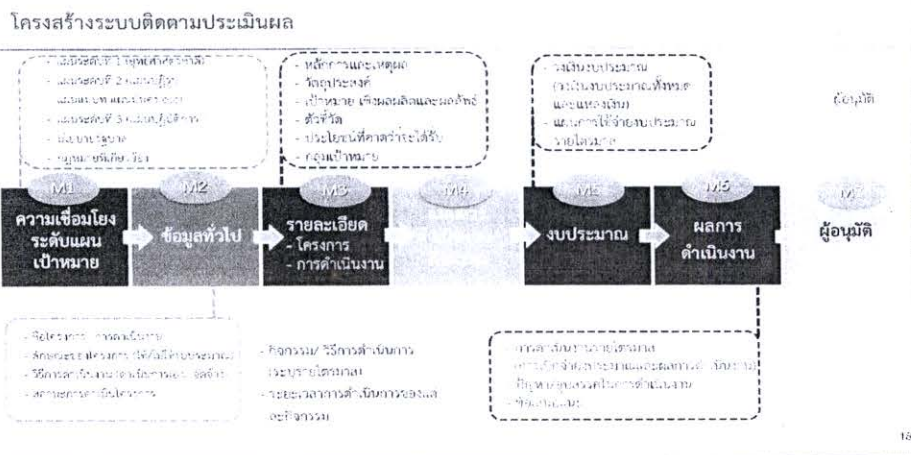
โครงสร้างระบบติดตามประเมินผล

- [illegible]
- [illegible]
- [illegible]
- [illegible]
- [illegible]
- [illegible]

- หลักการและเหตุผล
- วัตถุประสงค์
- เป้าหมาย เชิงผลผลิตและผลลัพธ์
- ตัวชี้วัด
- ประโยชน์ที่คาดว่าจะได้รับ
- กลุ่มเป้าหมาย

- วงเงินงบประมาณ (วงเงินงบประมาณทั้งหมด และแหล่งเงิน)
- แผนการใช้จ่ายงบประมาณ รายไตรมาส

ผู้อนุมัติ

M1
ความเชื่อมโยง ระดับแผน เป้าหมาย

M2
ข้อมูลทั่วไป

M3
รายละเอียด
- โครงการ
- การดำเนินงาน

M4

M5
งบประมาณ

M5
ผลการ ดำเนินงาน

M7
ผู้อนุมัติ

- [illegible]
- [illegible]
- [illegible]
- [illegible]

- กิจกรรม/ วิธีการดำเนินการ รายไตรมาส
- ระยะเวลาการดำเนินการของแผนกิจกรรม

- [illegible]
- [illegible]
- ปัญหา อุปสรรคในการดำเนินงาน
- ข้อเสนอแนะ

18